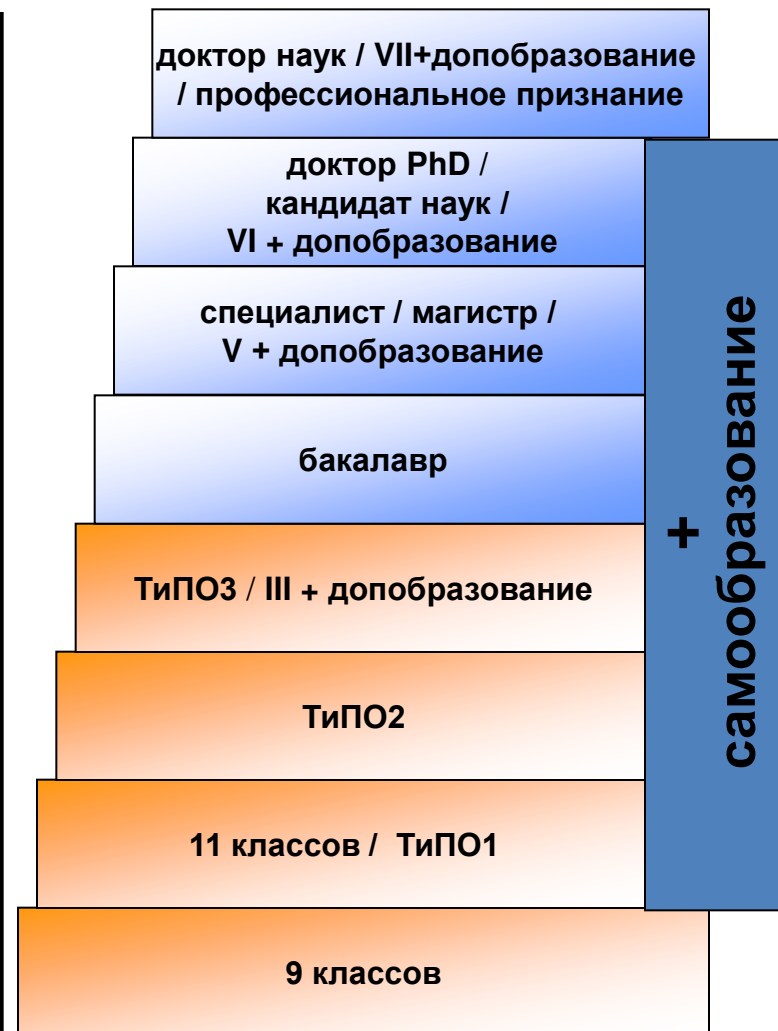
доктор наук / VII+допобразование / профессиональное признание

доктор PhD / кандидат наук / VI + допобразование

специалист / магистр / V + допобразование

бакалавр

ТиПО3 / III + допобразование

ТиПО2

11 классов / ТиПО1

9 классов

+ самообразование